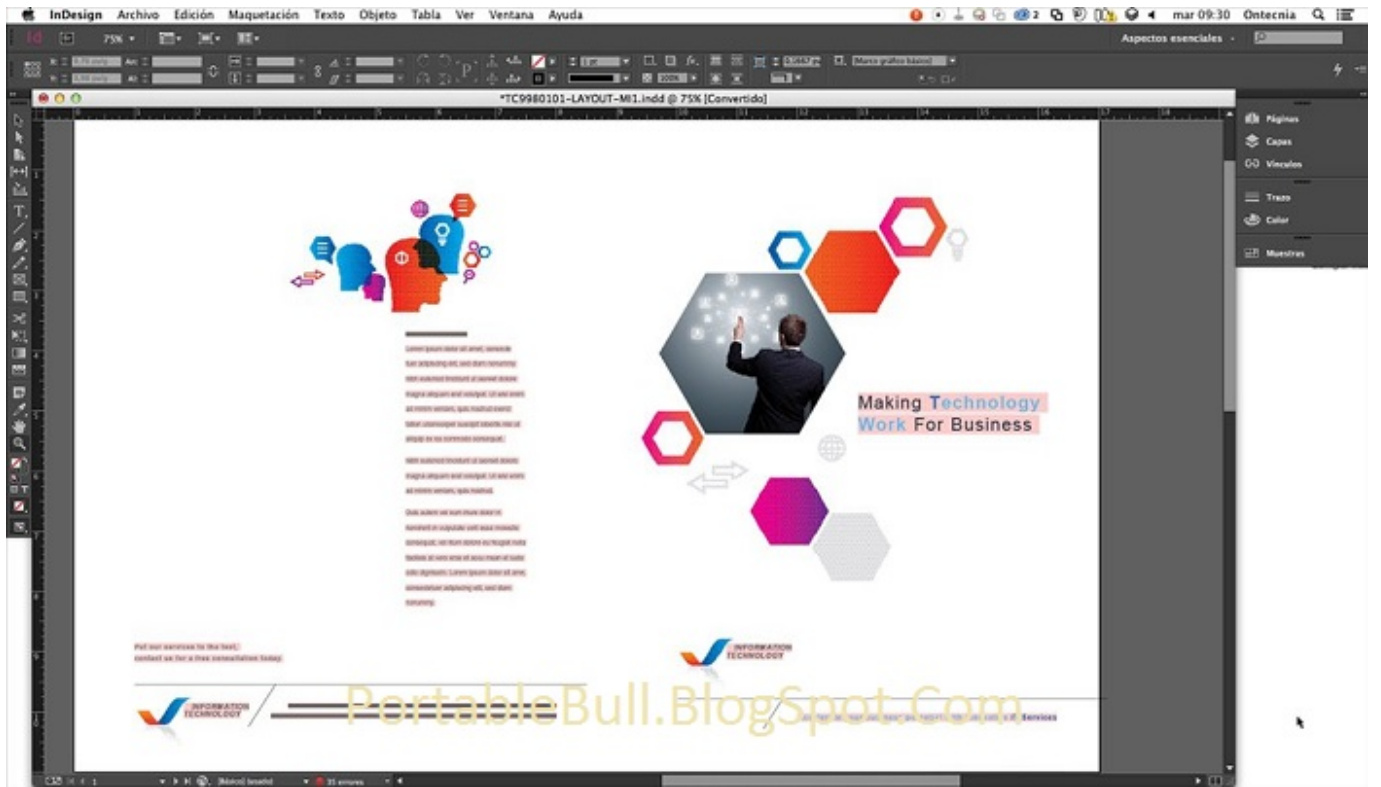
InDesign Archivo Edición Maquetación Texto Objeto Tabla Ver Ventana Ayuda

mar 09:30 Ontecnia

75%

Aspectos esenciales

*TC9980101-LAYOUT-MI1.indd @ 75% [Convertido]

Páginas
Capas
Vínculos
Trazo
Color
Muestras

Lorem ipsum dolor sit amet, consectetuer adipiscing elit, sed diam nonummy nibh euismod tincidunt ut laoreet dolore magna aliquam erat volutpat. Ut wisi enim ad minim veniam, quis nostrud exerci tation ullamcorper suscipit lobortis nisl ut aliquip ex ea commodo consequat.

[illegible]

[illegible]

Making Technology Work For Business

Put our services to the test, contact us for a free consultation today.

INFORMATION TECHNOLOGY

INFORMATION TECHNOLOGY

PortableBull.BlogSpot.Com

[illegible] Services

[Básico] (estable)

31 errores